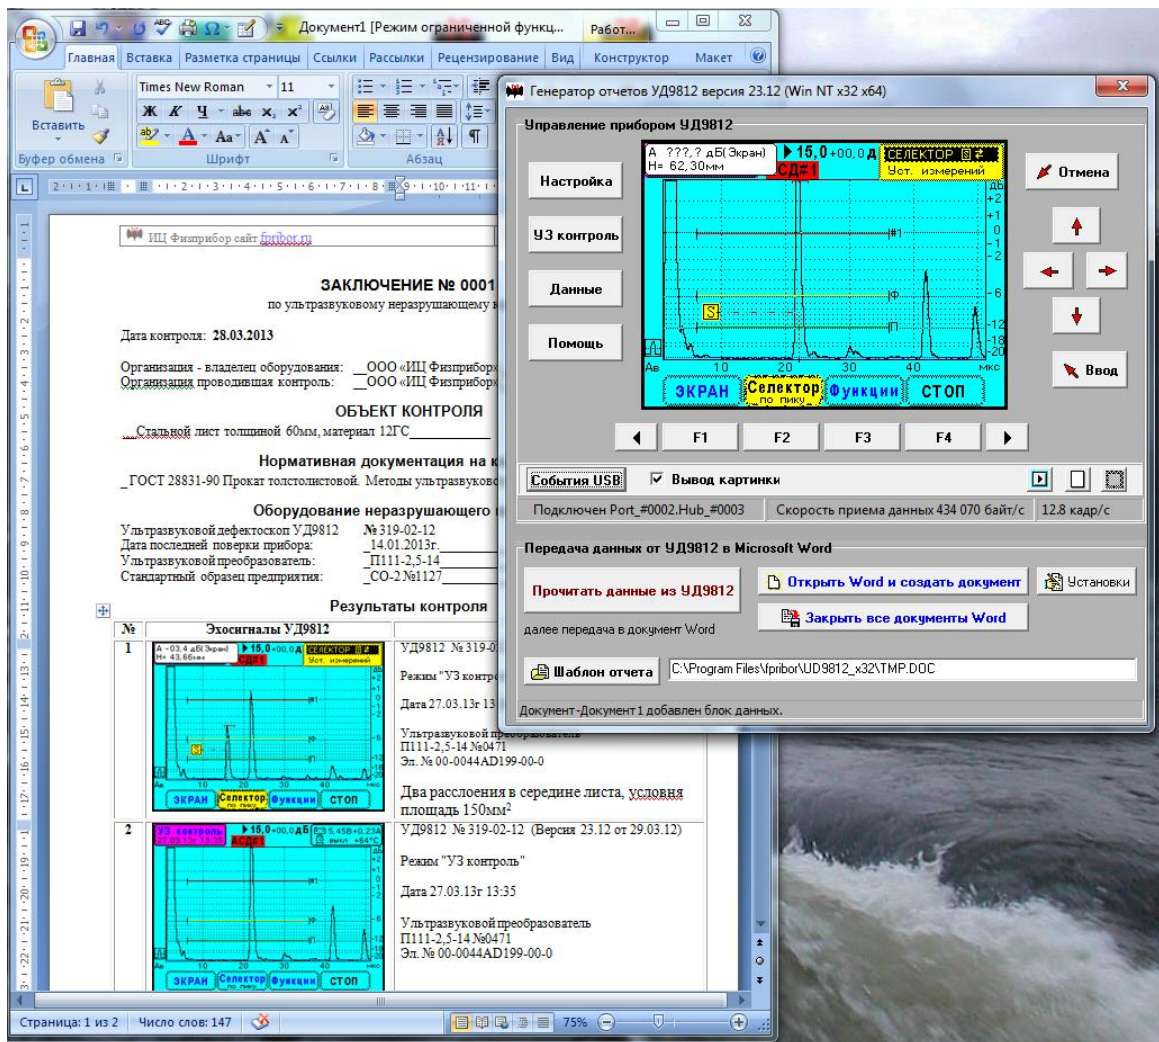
Документ1 [Режим ограниченной функц... Работ...

Главная Вставка Разметка страницы Ссылки Рассылки Рецензирование Вид Конструктор Макет

Вставить
Буфер обмена
Times New Roman 11
Ж К Ч abe $x_2$ $x^2$
Aa A A
Шрифт
Абзац

ИЦ Физприбор сайт fpribor.ru

ЗАКЛЮЧЕНИЕ № 0001
по ультразвуковому неразрушающему к

Дата контроля: 28.03.2013

Организация - владелец оборудования: ООО «ИЦ Физприбор
Организация проводившая контроль: ООО «ИЦ Физприбор

ОБЪЕКТ КОНТРОЛЯ
Стальной лист толщиной 60мм, материал 12ГС

Нормативная документация на к
ГОСТ 28831-90 Прокат толстолистовой. Методы ультразвуково

Оборудование неразрушающего
Ультразвуковой дефектоскоп УД9812 № 319-02-12
Дата последней поверки прибора: 14.01.2013г.
Ультразвуковой преобразователь: П111-2,5-14
Стандартный образец предприятия: СО-2 №1127

Результаты контроля

| № | Эхосигналы УД9812 | |
|---|---|---|
| 1 | ЭКРАН Селектор Функции СТОП | УД9812 № 319-0 Режим "УЗ контр Дата 27.03.13г 13 Ультразвуковой преобразователь П111-2,5-14 №0471 Эл. № 00-0044AD199-00-0 Два расслоения в середине листа, условня площадь 150мм$^2$ |
| 2 | УЗ контроль 15,0 АСД#1 ЭКРАН Селектор Функции СТОП | УД9812 № 319-02-12 (Версия 23.12 от 29.03.12) Режим "УЗ контроль" Дата 27.03.13г 13:35 Ультразвуковой преобразователь П111-2,5-14 №0471 Эл. № 00-0044AD199-00-0 |

Страница: 1 из 2 Число слов: 147 75%

Генератор отчетов УД9812 версия 23.12 (Win NT x32 x64)

Управление прибором УД9812
Настройка
УЗ контроль
Данные
Помощь
А ???,? дБ(Экран) Н= 62,30мм ▶15,0 +00,0 дБ СЕЛЕКТОР Уст. измерений СД#1
#1 Ф П S
10 20 30 40 мкс Ав
ЭКРАН Селектор по пику Функции СТОП
Отмена
Ввод
F1 F2 F3 F4
События USB
Вывод картинки
Подключен Port_#0002.Hub_#0003
Скорость приема данных 434 070 байт/с
12.8 кадр/с

Передача данных от УД9812 в Microsoft Word
Прочитать данные из УД9812
далее передача в документ Word
Открыть Word и создать документ
Закрыть все документы Word
Установки
Шаблон отчета
C:\Program Files\fpribor\UD9812_x32\TMP.DOC
Документ-Документ1 добавлен блок данных.